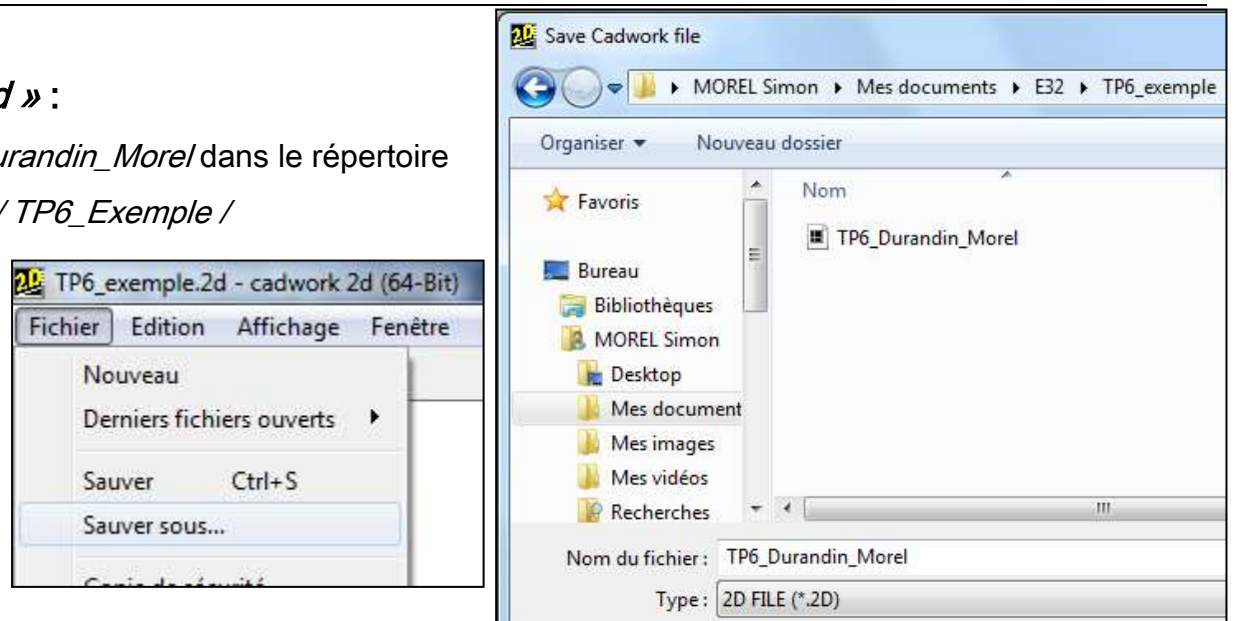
d » :

urandin_Morel dans le répertoire

/ TP6_Exemple /

TP6_exemple.2d - cadwork 2d (64-Bit)

Fichier Edition Affichage Fenêtre

Nouveau

Derniers fichiers ouverts

Sauver Ctrl+S

Sauver sous...

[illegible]

Save Cadwork file

▸ MOREL Simon ▸ Mes documents ▸ E32 ▸ TP6_exemple

Organiser ▾ Nouveau dossier

Favoris

Bureau

Bibliothèques

MOREL Simon

Desktop

Mes document

Mes images

Mes vidéos

Recherches

Nom

TP6_Durandin_Morel

Nom du fichier : TP6_Durandin_Morel

Type : 2D FILE (*.2D)